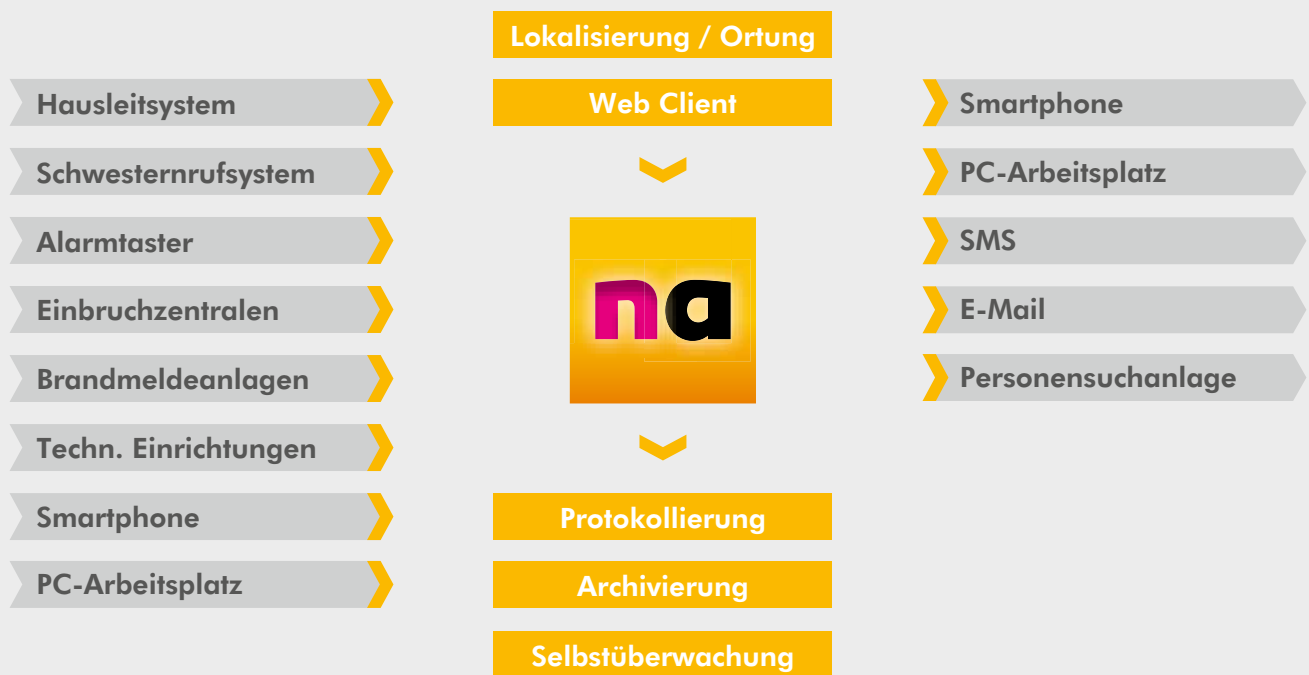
Hausleitsystem

Schwesternrufsystem

Alarmtaster

Einbruchzentralen

Brandmeldeanlagen

Techn. Einrichtungen

Smartphone

PC-Arbeitsplatz

Lokalisierung / Ortung

Web Client

na

Protokollierung

Archivierung

Selbstüberwachung

Smartphone

PC-Arbeitsplatz

SMS

E-Mail

Personensuchanlage